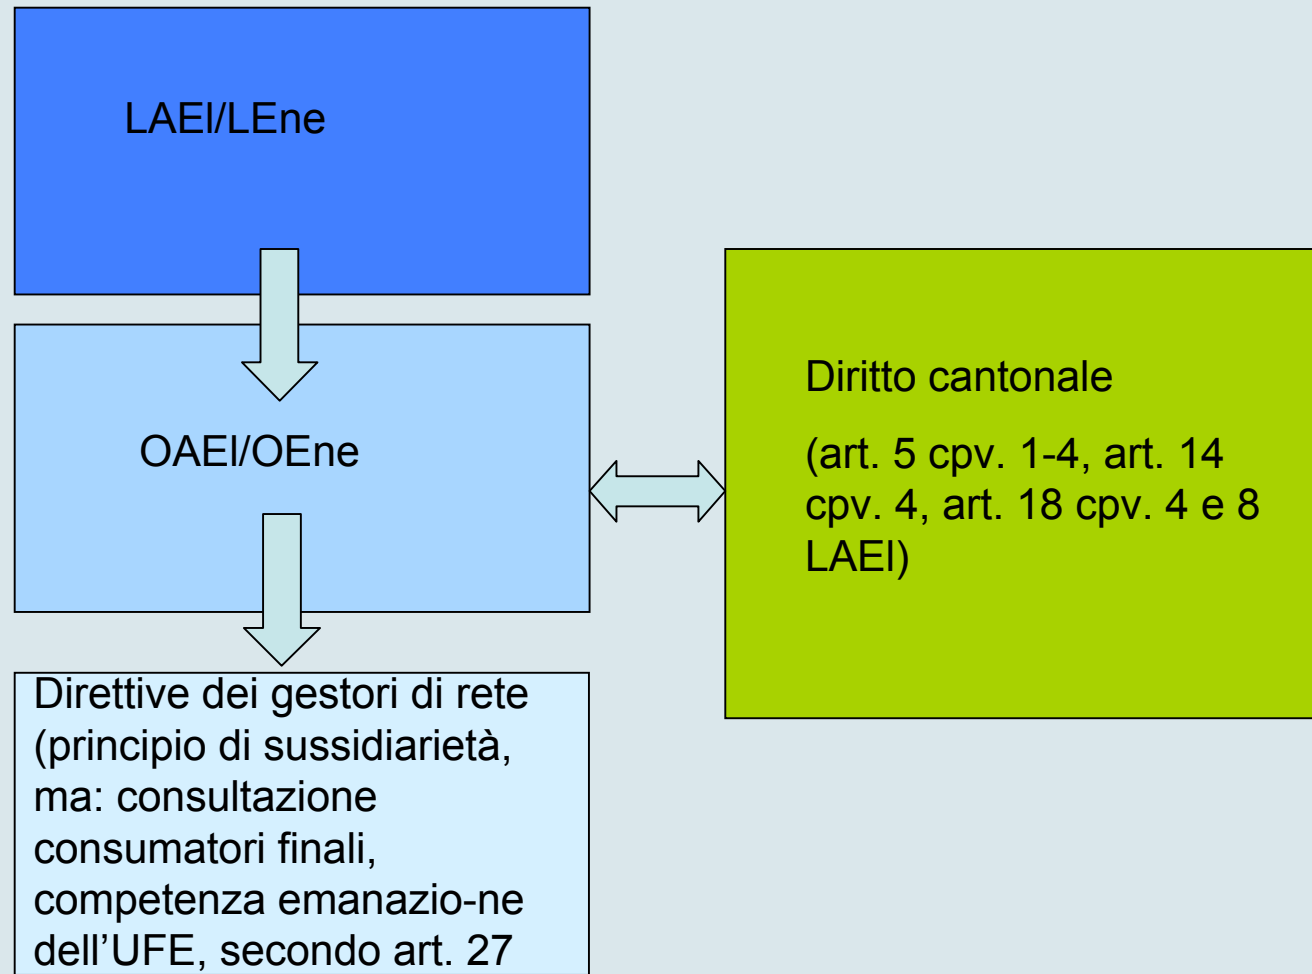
LAEI/LEne

OAEI/OEne

Diritto cantonale

(art. 5 cpv. 1-4, art. 14 cpv. 4, art. 18 cpv. 4 e 8 LAEI)

Direttive dei gestori di rete (principio di sussidiarietà, ma: consultazione consumatori finali, competenza emanazio-ne dell’UFE, secondo art. 27